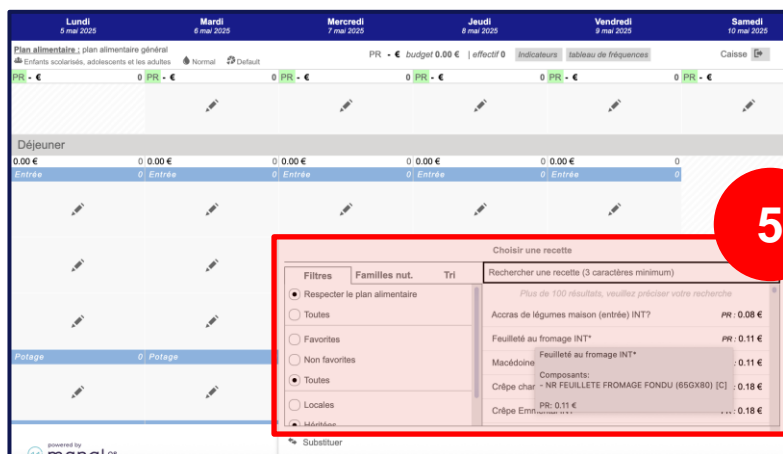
Lundi 5 mai 2025 | Mardi 6 mai 2025 | Mercredi 7 mai 2025 | Jeudi 8 mai 2025 | Vendredi 9 mai 2025 | Samedi 10 mai 2025

Plan alimentaire : plan alimentaire général
Enfants scolarisés, adolescents et les adultes Normal Default

PR - € budget 0.00 € | effectif 0 Indicateurs tableau de fréquences

Caisse

PR - € 0 PR - € 0 PR - € 0 PR - € 0 PR - € 0 PR - €

Déjeuner

0.00 € 0 0.00 € 0 0.00 € 0 0.00 € 0 0.00 € 0

Entrée 0 Entrée 0 Entrée 0 Entrée 0 Entrée 0

Potage 0 Potage

5

Choisir une recette

Filtres | Familles nut. | Tri

Rechercher une recette (3 caractères minimum)

Respecter le plan alimentaire
Toutes
Favorites
Non favorites
Toutes
Locales
Hérítées

Plus de 100 résultats, veuillez préciser votre recherche

Accras de légumes maison (entrée) INT? PR : 0.08 €
Feuilleté au fromage INT* PR : 0.11 €
Macédoine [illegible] : 0.11 €
Crêpe char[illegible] : 0.18 €
Crêpe Emm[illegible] : 0.18 €

Feuilleté au fromage INT*

Composants:
- NR FEUILLETE FROMAGE FONDU (65GX80) [C]

PR: 0.11 €

Substituer

powered by
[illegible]